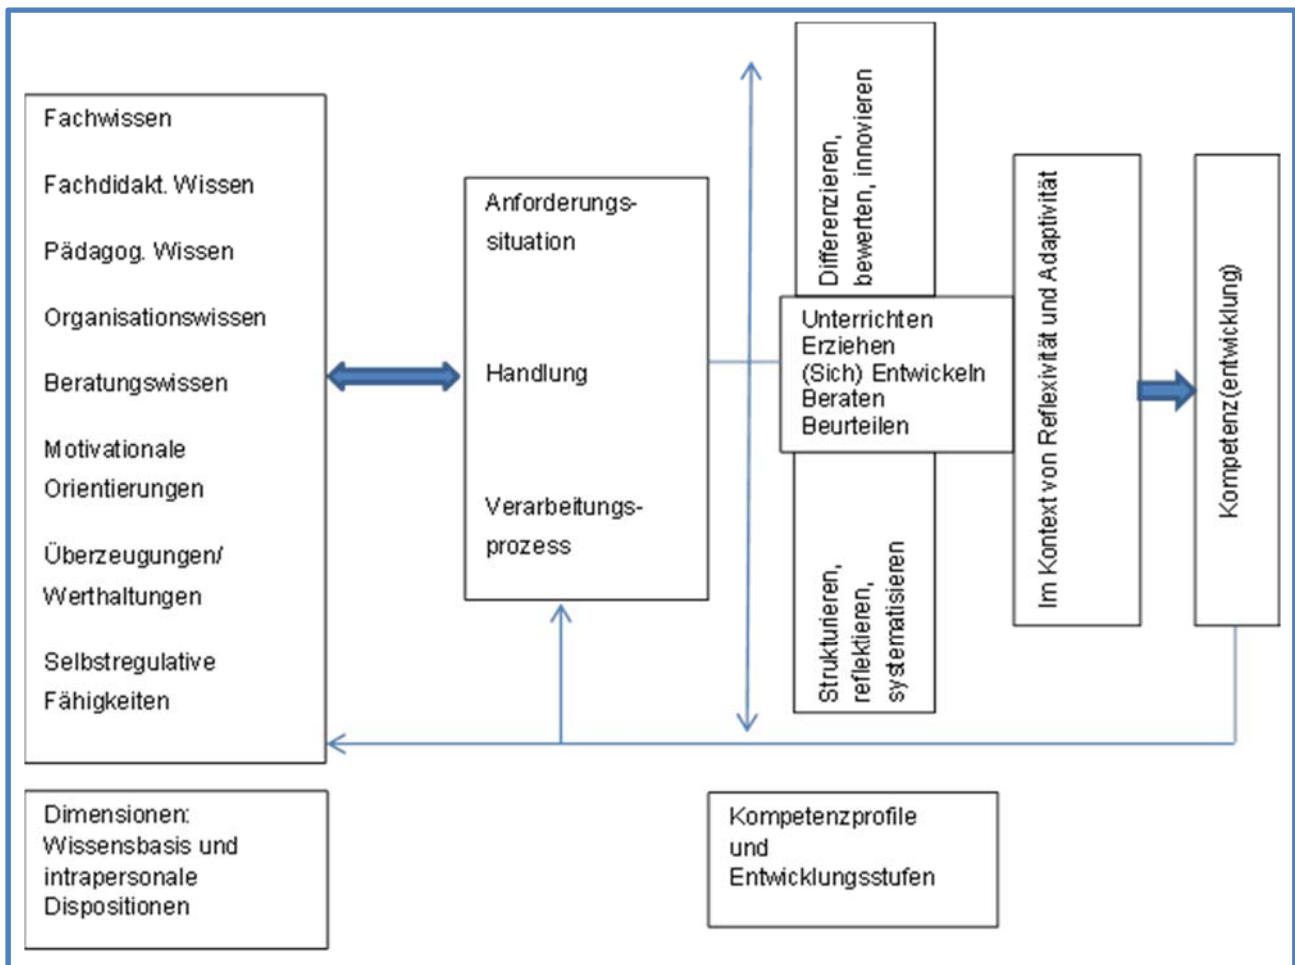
Fachwissen

Fachdidakt. Wissen

Pädagog. Wissen

Organisationswissen

Beratungswissen

Motivationale Orientierungen

Überzeugungen/ Werthaltungen

Selbstregulative Fähigkeiten

Anforderungssituation

Handlung

Verarbeitungsprozess

Differenzieren, bewerten, innovieren

Unterrichten
Erziehen
(Sich) Entwickeln
Beraten
Beurteilen

Strukturieren, reflektieren, systematisieren

Im Kontext von Reflexivität und Adaptivität

Kompetenz(entwicklung)

Dimensionen: Wissensbasis und intrapersonale Dispositionen

Kompetenzprofile und Entwicklungsstufen